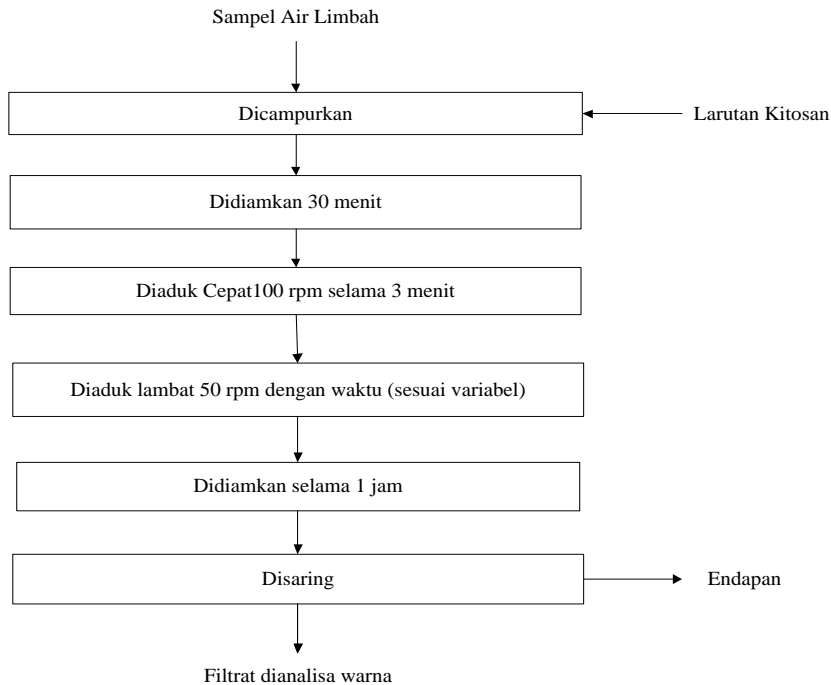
Sampel Air Limbah

Dicampurkan

Larutan Kitosan

Didiamkan 30 menit

Diaduk Cepat100 rpm selama 3 menit

Diaduk lambat 50 rpm dengan waktu (sesuai variabel)

Didiamkan selama 1 jam

Disaring

Endapan

Filtrat dianalisa warna